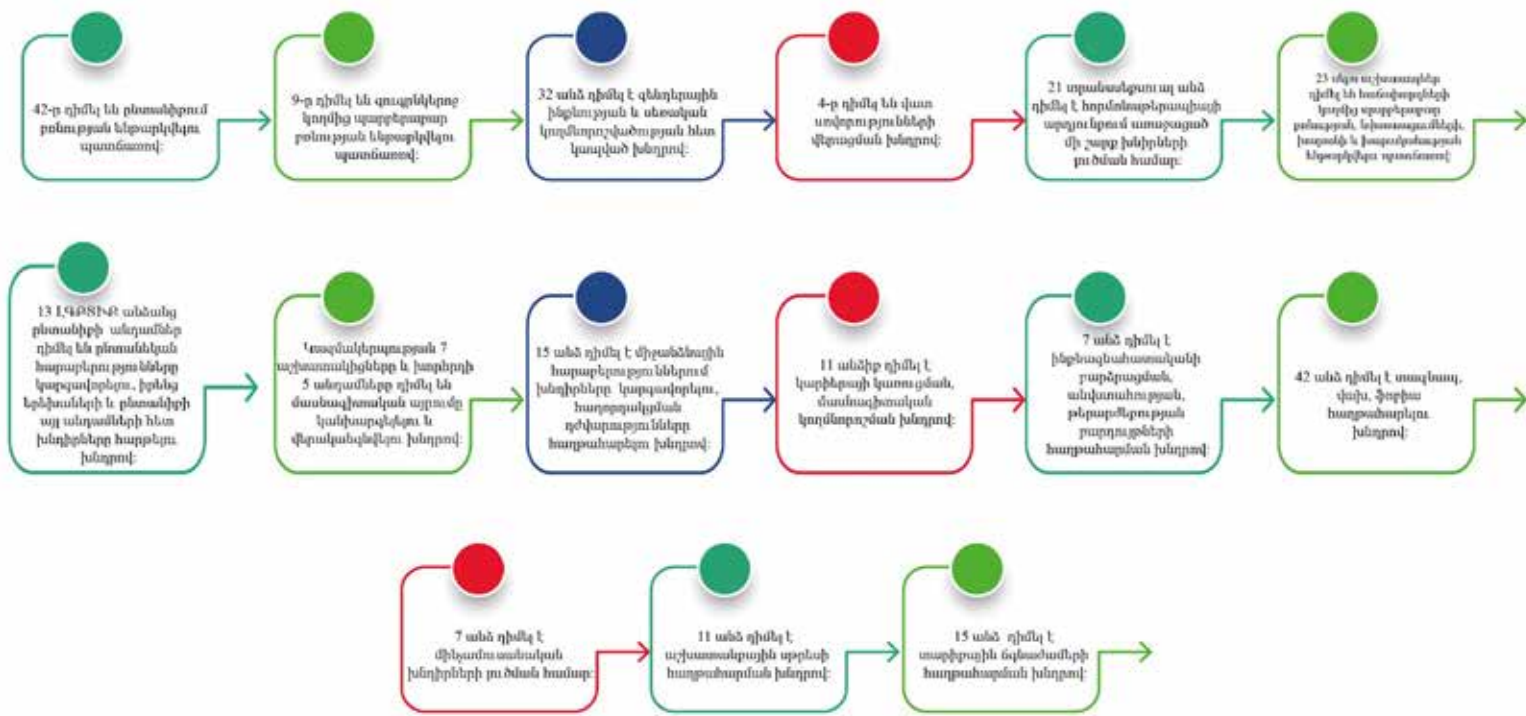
42-ը դիմել են ընտանիքում բռնության ենթարկվելու պատճառով:

9-ը դիմել են զուգընկերոջ կողմից պարբերաբար բռնության ենթարկվելու պատճառով:

32 անձ դիմել է գենդերային ինքնության և սեռական կողմնորոշվածության հետ կապված խնդրով:

4-ը դիմել են վատ սովորությունների վերացման խնդրով:

21 տրանսգենդեր անձ դիմել է հորմոնաթերապիայի արդյունքում առաջացած մի շարք խնդիրների լուծման համար:

23 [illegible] դիմել են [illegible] բռնության, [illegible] ենթարկվելու պատճառով:

13 ԼԳԲՏԻՔ անձանց ընտանիքի անդամներ դիմել են ընտանեկան հարաբերությունները կարգավորելու, իրենց երեխաների և ընտանիքի այլ անդամների հետ խնդիրները հարթելու խնդրով:

Կազմակերպության 7 աշխատակիցները և խորհրդի 5 անդամները դիմել են մասնագիտական աջակցի կանխարգելելու և վերականգնելու խնդրով:

15 անձ դիմել է միջանձնային հարաբերություններում խնդիրները կարգավորելու, հասարակության դժվարությունները հաղթահարելու խնդրով:

11 անձիք դիմել է կարիերայի կառուցման, մասնագիտական կողմնորոշման խնդրով:

7 անձ դիմել է ինքնագնահատականի բարձրացման, անվստահության, թերարժեքության բարդույթների հաղթահարման խնդրով:

42 անձ դիմել է սթրեսի, վախի, ֆոբիա հաղթահարելու խնդրով:

7 անձ դիմել է միջանձնատկան խնդիրների լուծման համար:

11 անձ դիմել է աշխատանքային սթրեսի հաղթահարման խնդրով:

15 անձ դիմել է սարքային ճգնաժամերի հաղթահարման խնդրով: